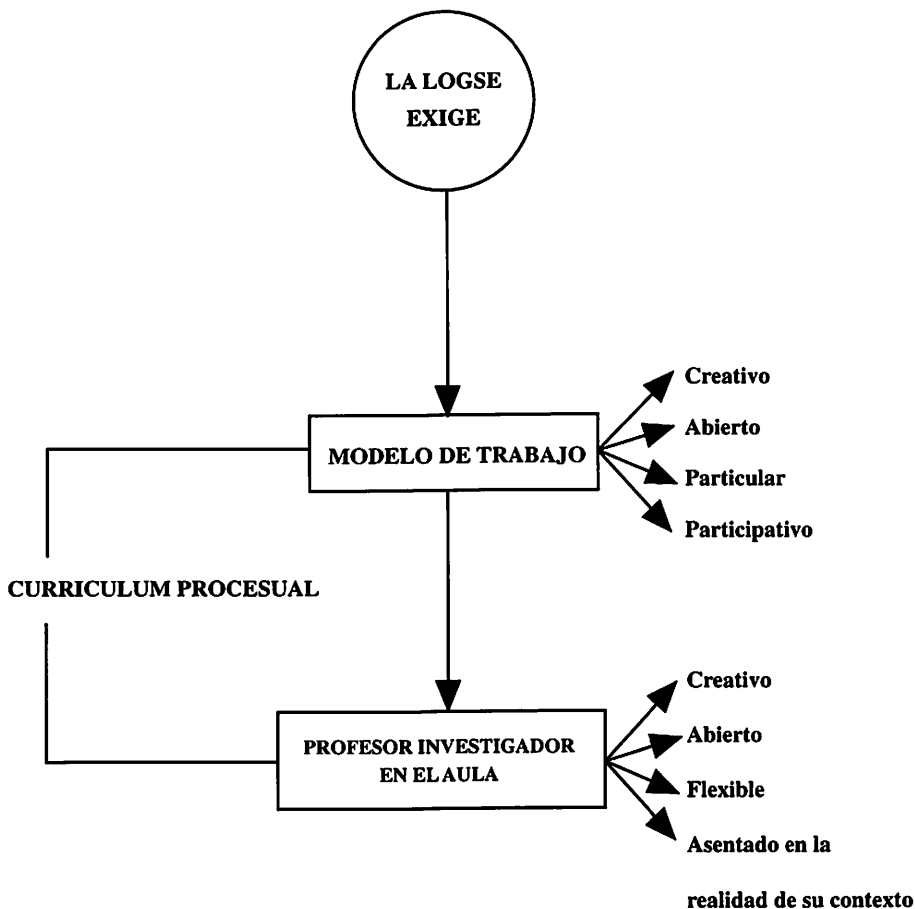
LA LOGSE EXIGE

MODELO DE TRABAJO

Creativo

Abierto

Particular

Participativo

CURRICULUM PROCESUAL

PROFESOR INVESTIGADOR EN EL AULA

Creativo

Abierto

Flexible

Asentado en la realidad de su contexto